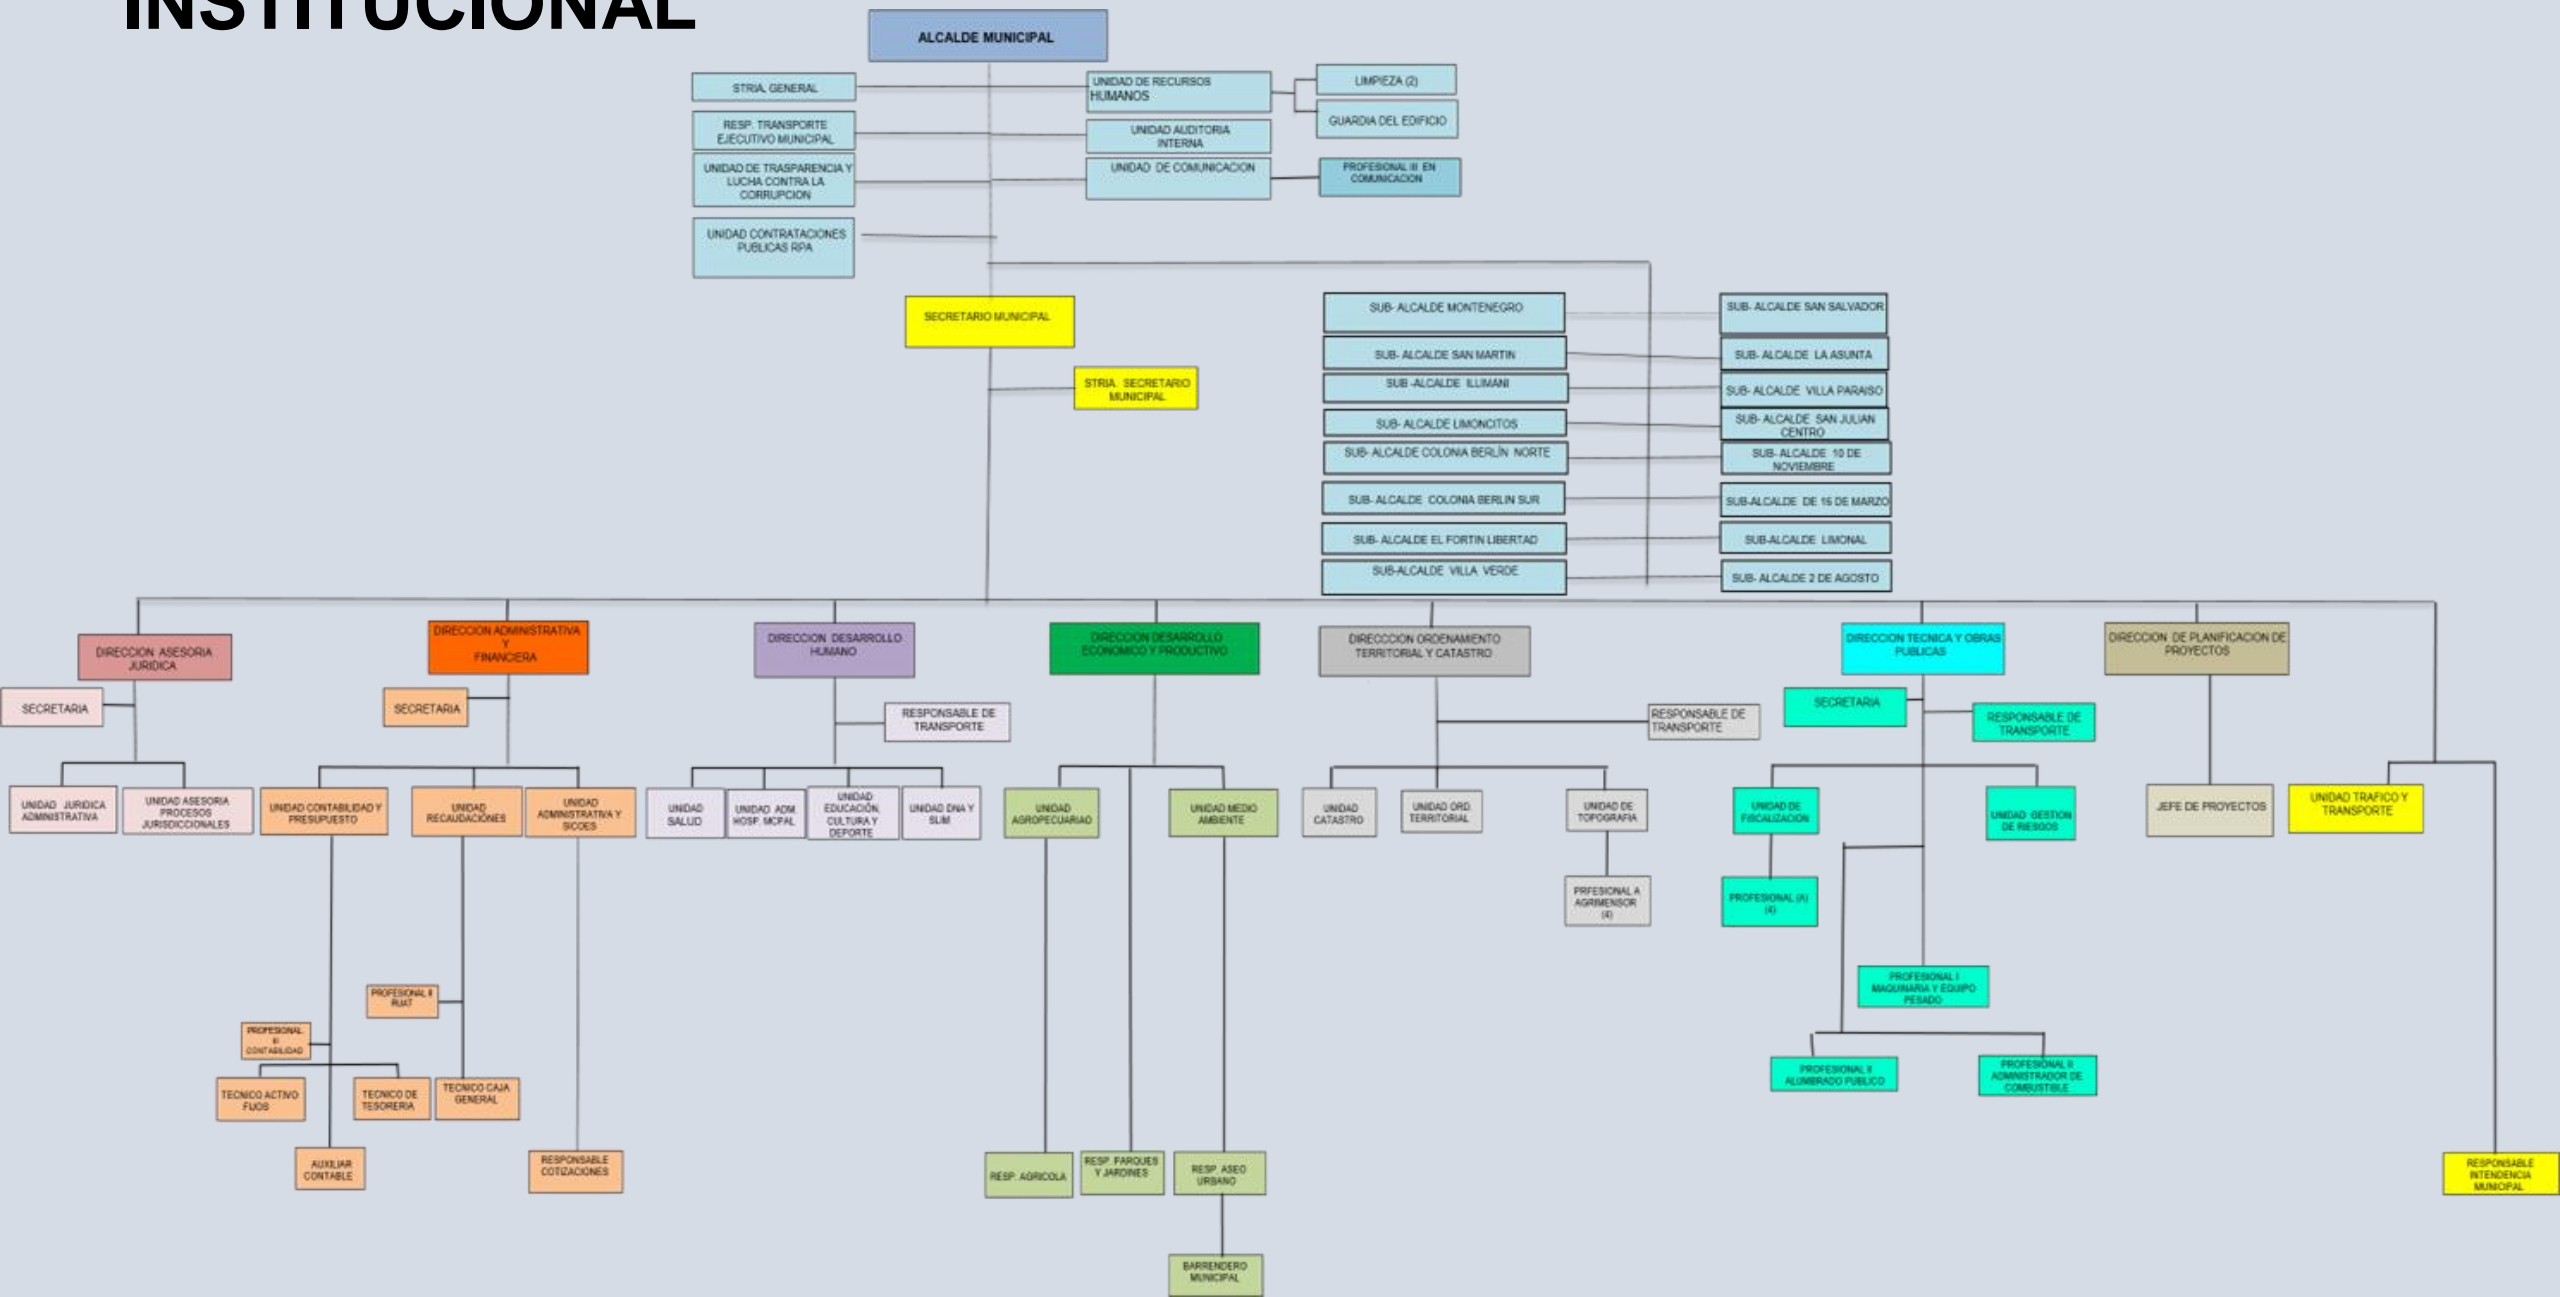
INSTITUCIONAL

ALCALDE MUNICIPAL

STRIA. GENERAL

RESP. TRANSPORTE EJECUTIVO MUNICIPAL

UNIDAD DE TRASPARENCIA Y LUCHA CONTRA LA CORRUPCION

UNIDAD CONTRATACIONES PUBLICAS RPA

UNIDAD DE RECURSOS HUMANOS

LIMPIEZA (2)

GUARDIA DEL EDIFICIO

UNIDAD AUDITORIA INTERNA

UNIDAD DE COMUNICACION

PROFESIONAL III EN COMUNICACION

SECRETARIO MUNICIPAL

STRIA. SECRETARIO MUNICIPAL

SUB- ALCALDE MONTENEGRO

SUB- ALCALDE SAN MARTIN

SUB -ALCALDE ILLIMANI

SUB- ALCALDE LIMONCITOS

SUB- ALCALDE COLONIA BERLÍN NORTE

SUB- ALCALDE COLONIA BERLIN SUR

SUB- ALCALDE EL FORTIN LIBERTAD

SUB-ALCALDE VILLA VERDE

SUB- ALCALDE SAN SALVADOR

SUB- ALCALDE LA ASUNTA

SUB- ALCALDE VILLA PARAISO

SUB- ALCALDE SAN JULIAN CENTRO

SUB- ALCALDE 10 DE NOVIEMBRE

SUB-ALCALDE DE 16 DE MARZO

SUB-ALCALDE LIMONAL

SUB- ALCALDE 2 DE AGOSTO

DIRECCION ASESORIA JURIDICA

SECRETARIA

UNIDAD JURIDICA ADMINISTRATIVA

UNIDAD ASESORIA PROCESOS JURISDICCIONALES

DIRECCION ADMINISTRATIVA Y FINANCIERA

SECRETARIA

UNIDAD CONTABILIDAD Y PRESUPUESTO

UNIDAD RECAUDACIONES

UNIDAD ADMINISTRATIVA Y SICOES

PROFESIONAL II RUAT

PROFESIONAL II CONTABILIDAD

TECNICO ACTIVO FIJOS

TECNICO DE TESORERIA

TECNICO CAJA GENERAL

AUXILIAR CONTABLE

RESPONSABLE COTIZACIONES

DIRECCION DESARROLLO HUMANO

RESPONSABLE DE TRANSPORTE

UNIDAD SALUD

UNIDAD ADM HOSP. MCPAL

UNIDAD EDUCACIÓN, CULTURA Y DEPORTE

UNIDAD DNA Y SLIM

DIRECCION DESARROLLO ECONOMICO Y PRODUCTIVO

UNIDAD AGROPECUARIAD

UNIDAD MEDIO AMBIENTE

RESP. AGRICOLA

RESP. PARQUES Y JARDINES

RESP. ASEO URBANO

BARRENDERO MUNICIPAL

DIRECCION ORDENAMIENTO TERRITORIAL Y CATASTRO

RESPONSABLE DE TRANSPORTE

UNIDAD CATASTRO

UNIDAD ORD. TERRITORIAL

UNIDAD DE TOPOGRAFIA

PRFESIONAL A AGRIMENSOR (4)

DIRECCION TECNICA Y OBRAS PUBLICAS

SECRETARIA

RESPONSABLE DE TRANSPORTE

UNIDAD DE FISCALIZACION

UNIDAD GESTION DE RIESGOS

PROFESIONAL (A) (4)

PROFESIONAL I MAQUINARIA Y EQUIPO PESADO

PROFESIONAL II ALUMBRADO PUBLICO

PROFESIONAL II ADMINISTRADOR DE COMBUSTIBLE

DIRECCION DE PLANIFICACION DE PROYECTOS

JEFE DE PROYECTOS

UNIDAD TRAFICO Y TRANSPORTE

RESPONSABLE INTENDENCIA MUNICIPAL